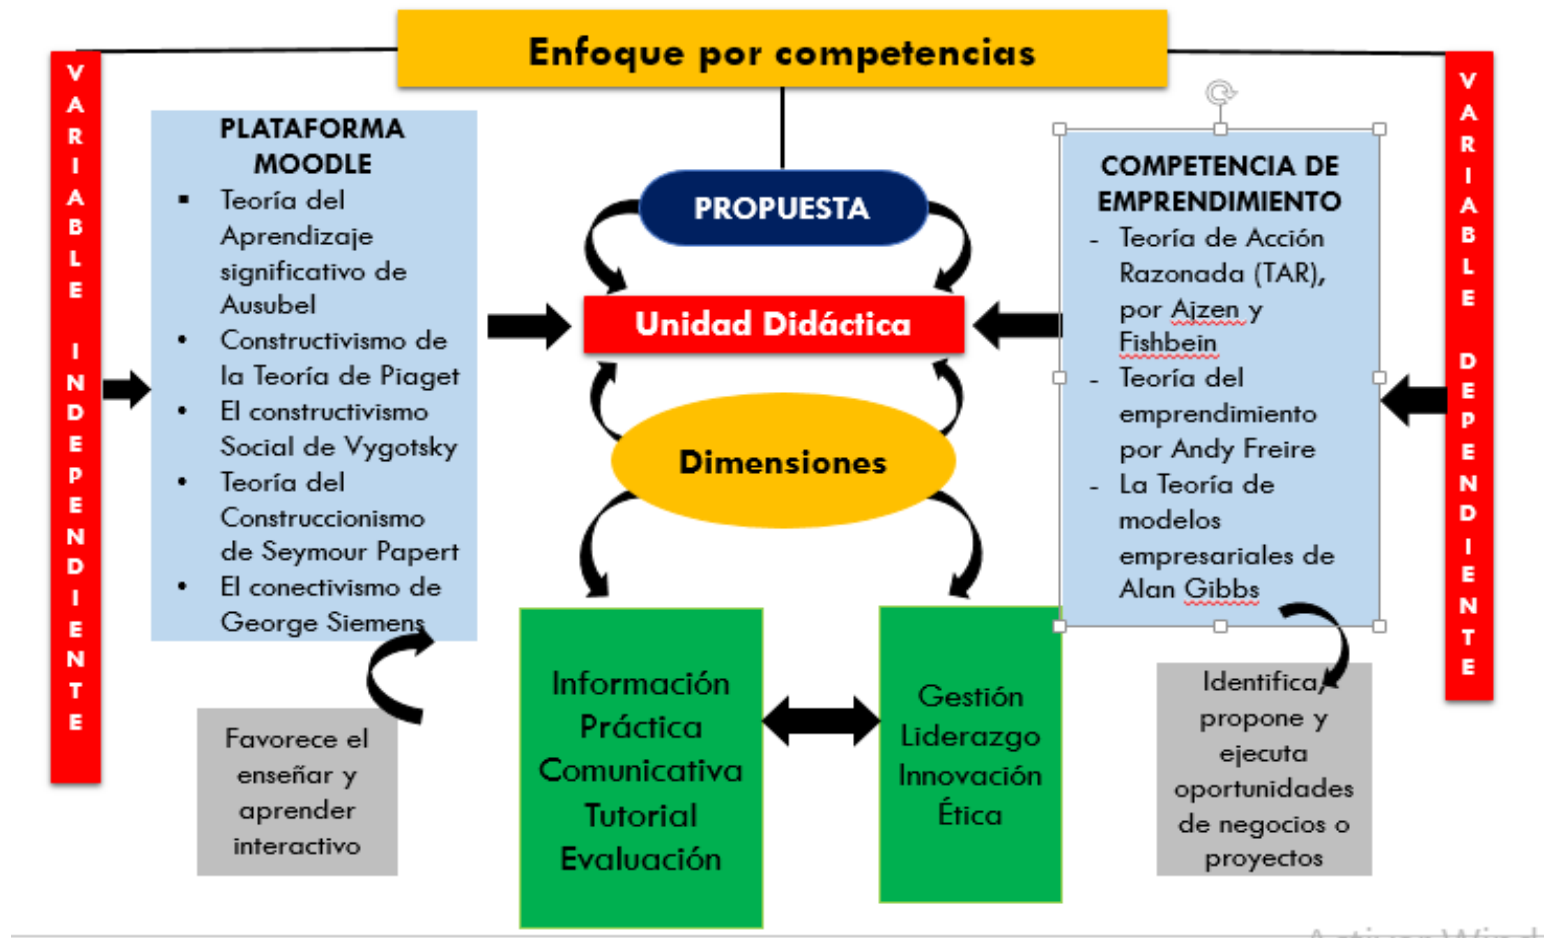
Enfoque por competencias

VARIABLE INDEPENDIENTE

PLATAFORMA MOODLE
- Teoría del Aprendizaje significativo de Ausubel
- Constructivismo de la Teoría de Piaget
- El constructivismo Social de Vygotsky
- Teoría del Construccionismo de Seymour Papert
- El conectivismo de George Siemens

Favorece el enseñar y aprender interactivo

PROPUESTA

Unidad Didáctica

Dimensiones

Información
Práctica
Comunicativa
Tutorial
Evaluación

Gestión
Liderazgo
Innovación
Ética

COMPETENCIA DE EMPRENDIMIENTO
- Teoría de Acción Razonada (TAR), por Ajzen y Fishbein
- Teoría del emprendimiento por Andy Freire
- La Teoría de modelos empresariales de Alan Gibbs

Identifica, propone y ejecuta oportunidades de negocios o proyectos

VARIABLE DEPENDIENTE

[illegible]